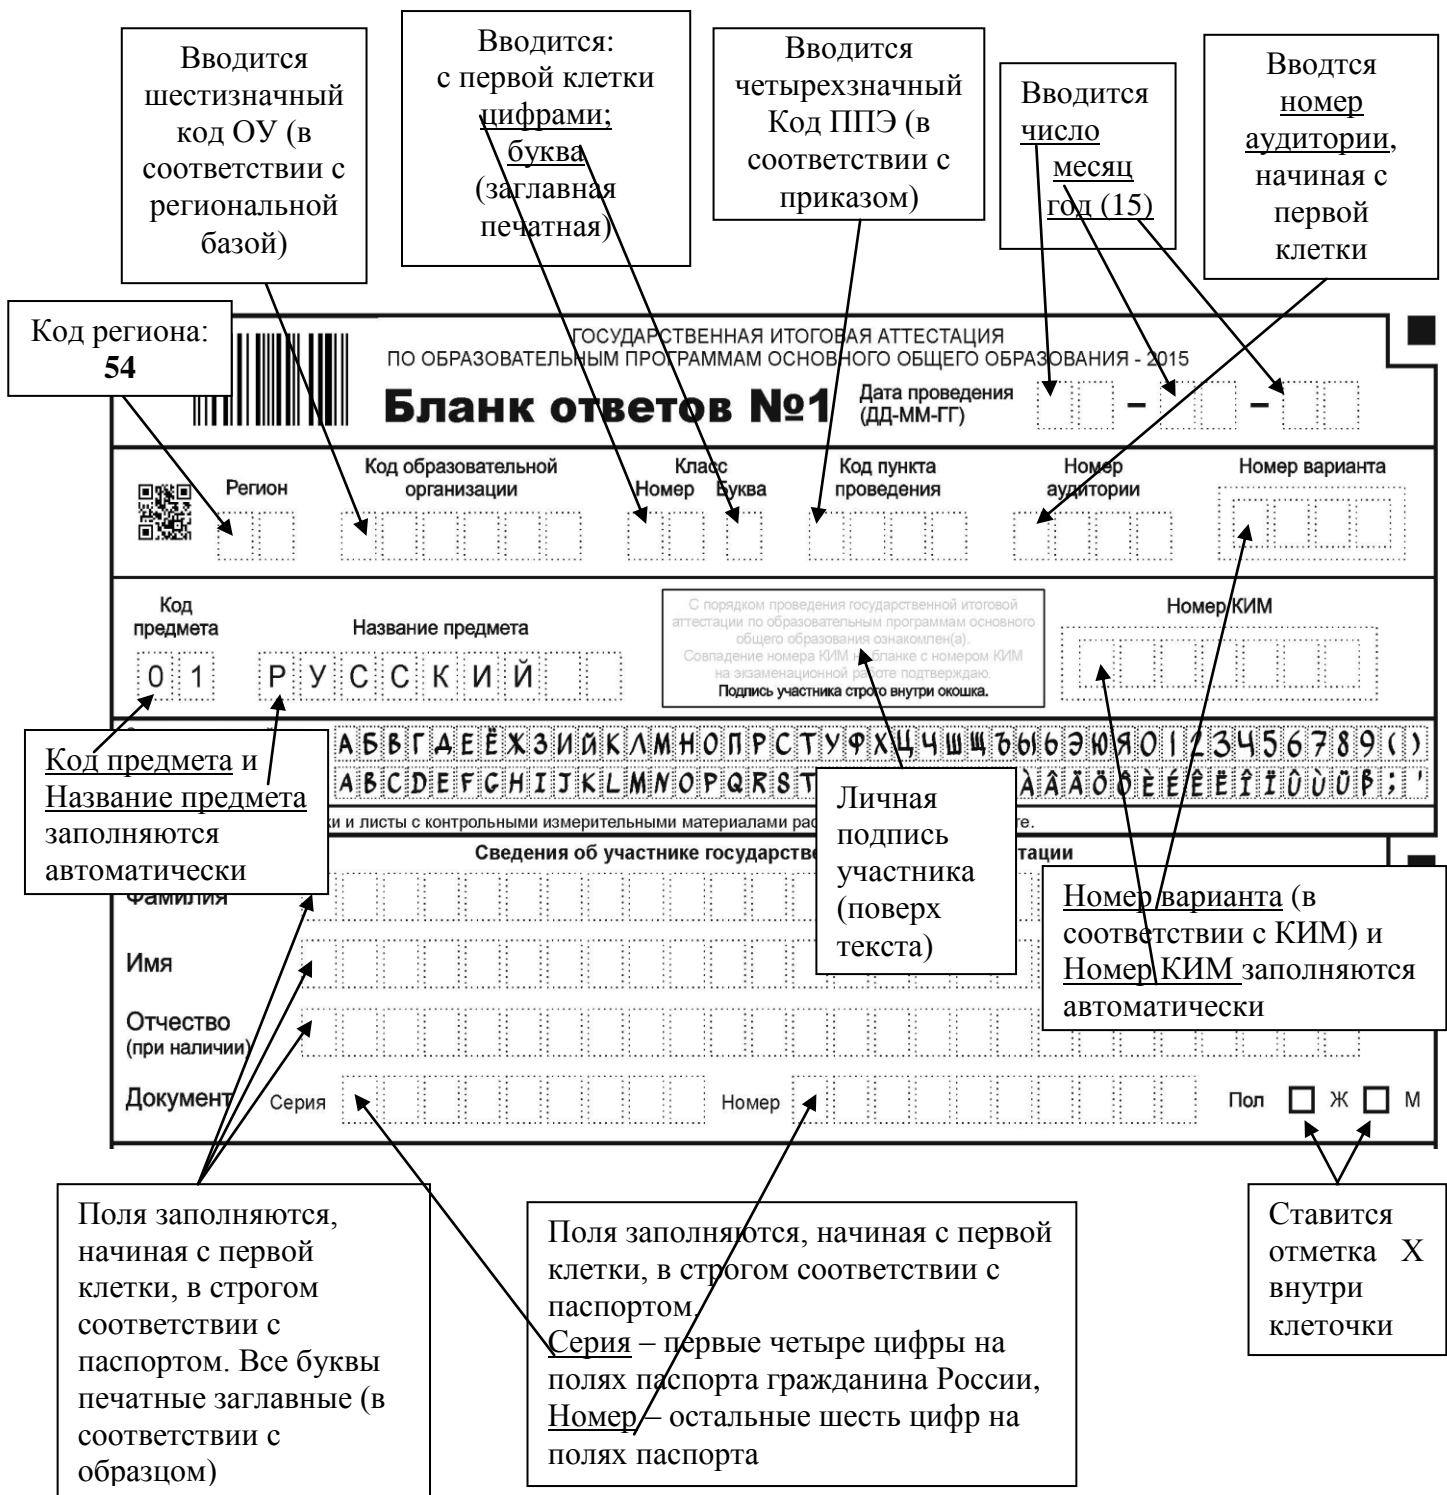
Вводится шестизначный код ОУ (в соответствии с региональной базой)

Вводится: с первой клетки цифрами; буква (заглавная печатная)

Вводится четырехзначный Код ППЭ (в соответствии с приказом)

Вводится число месяц год (15)

Вводтся номер аудитории, начиная с первой клетки

Код региона: **54**

ГОСУДАРСТВЕННАЯ ИТОГОВАЯ АТТЕСТАЦИЯ
ПО ОБРАЗОВАТЕЛЬНЫМ ПРОГРАММАМ ОСНОВНОГО ОБЩЕГО ОБРАЗОВАНИЯ - 2015

Бланк ответов №1

Дата проведения (ДД-ММ-ГГ) – –

Регион

Код образовательной организации

Класс
Номер Буква

Код пункта проведения

Номер аудитории

Номер варианта

Код предмета

Название предмета

0 1 Р У С С К И Й

С порядком проведения государственной итоговой аттестации по образовательным программам основного общего образования ознакомлен(а). Совпадение номера КИМ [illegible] бланке с номером КИМ на экзаменационной работе подтверждаю.
Подпись участника строго внутри окошка.

Номер КИМ

А Б В Г Д Е Ё Ж З И Й К Л М Н О П Р С Т У Ф Х Ц Ч Ш Щ Ъ Ы Ь Э Ю Я 0 1 2 3 4 5 6 7 8 9 ( )
A B C D E F G H I J K L M N O P Q R S T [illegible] À Ã Ä Ö Ő È É Ê Ë Î Ï Û Ù Ü ß ; '

Код предмета и Название предмета заполняются автоматически

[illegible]ки и листы с контрольными измерительными материалами ра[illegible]те.

Сведения об участнике государстве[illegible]тации

Фамилия

Имя

Отчество (при наличии)

Документ Серия Номер

Пол Ж М

Личная подпись участника (поверх текста)

Номер варианта (в соответствии с КИМ) и Номер КИМ заполняются автоматически

Поля заполняются, начиная с первой клетки, в строгом соответствии с паспортом. Все буквы печатные заглавные (в соответствии с образцом)

Поля заполняются, начиная с первой клетки, в строгом соответствии с паспортом.
Серия – первые четыре цифры на полях паспорта гражданина России,
Номер – остальные шесть цифр на полях паспорта

Ставится отметка X внутри клеточки